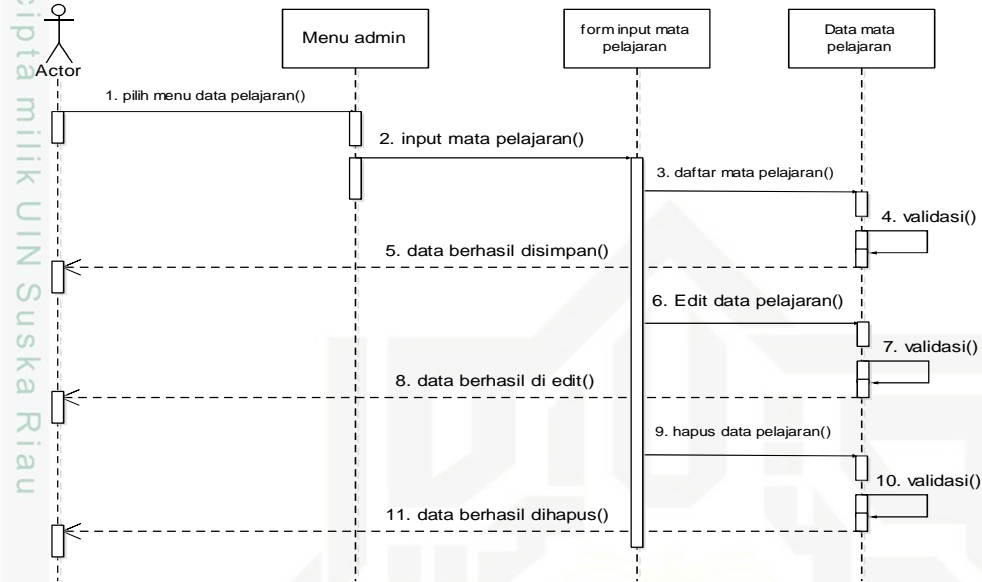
Hak Cipta milik UIN Suska Riau

Actor

Menu admin

form input mata pelajaran

Data mata pelajaran

1. pilih menu data pelajaran()

2. input mata pelajaran()

3. daftar mata pelajaran()

4. validasi()

5. data berhasil disimpan()

6. Edit data pelajaran()

7. validasi()

8. data berhasil di edit()

9. hapus data pelajaran()

10. validasi()

11. data berhasil dihapus()